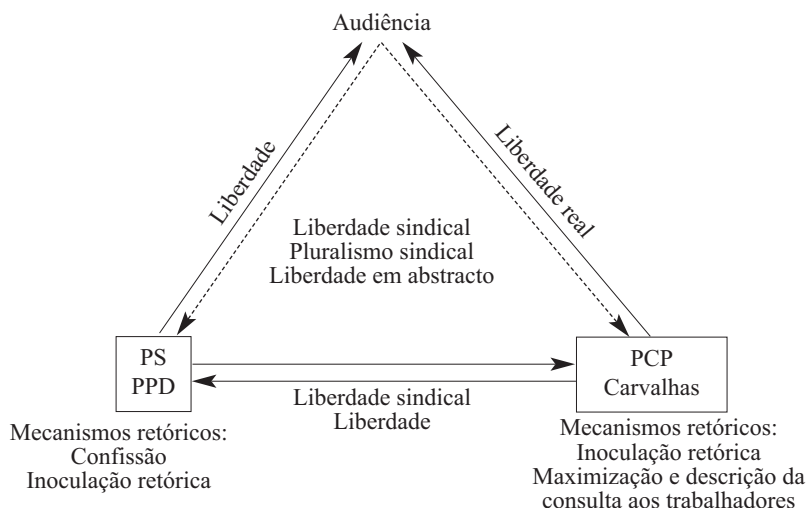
Audiência

Liberdade

Liberdade real

Liberdade sindical
Pluralismo sindical
Liberdade em abstracto

PS
PPD

PCP
Carvalhas

Liberdade sindical
Liberdade

Mecanismos retóricos:
Confissão
Inoculação retórica

Mecanismos retóricos:
Inoculação retórica
Maximização e descrição da consulta aos trabalhadores